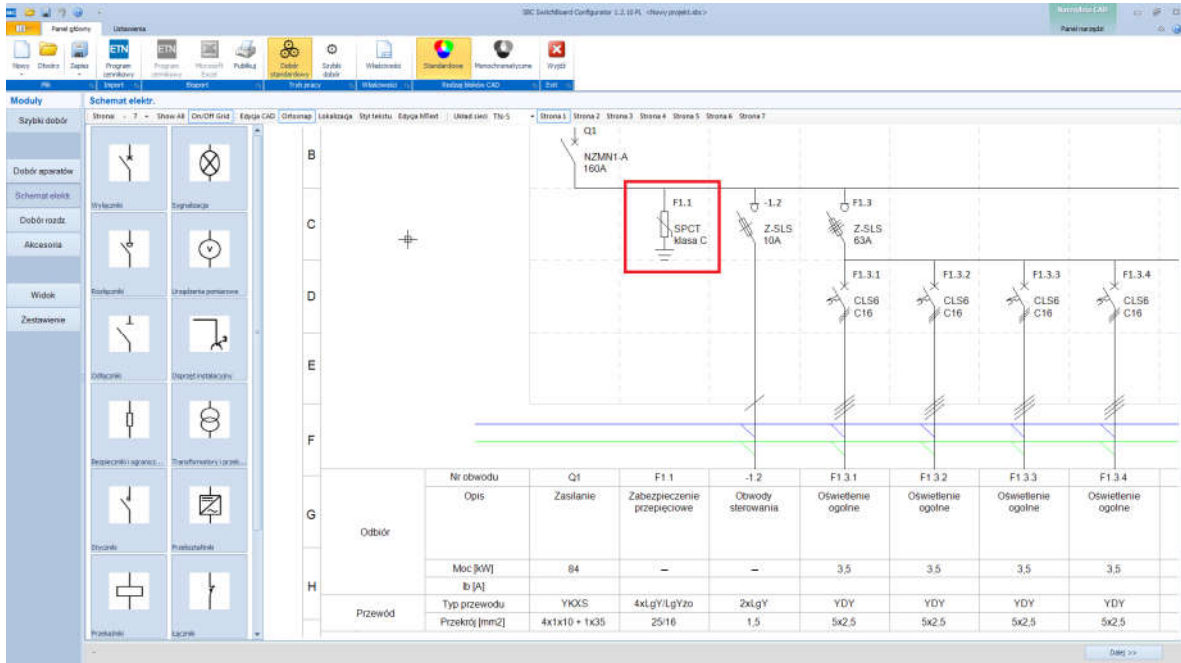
SBC SwitchBoard Configurator 1.3.10 PL <Nowy projekt.sbs>

Narzędzia CAD
Panel główny Ustawienia Panel narzędzi

Nowy Otwórz Zapisz
Program cennikowy
Program cennikowy Microsoft Excel Publikuj
Dobór standardowy Szybki dobór
Właściwości
Standardowe Monochromatyczne
Wyjdź
Plik Import Eksport Tryb pracy Właściwości Rodzaj bloków CAD Exit

Moduły
Schemat elektr.
Szybki dobór
Dobór aparatów
Schemat elektr.
Dobór rozdz.
Akcesoria
Widok
Zestawienie

Strona - 7 - Show All On/Off Grid Edycja CAD Ortosnap Lokalizacja Styl tekstu Edycja MText Układ sieci TN-S Strona 1 Strona 2 Strona 3 Strona 4 Strona 5 Strona 6 Strona 7

Wyłączniki
Sygnalizacja
Rozłączniki
Urządzenia pomiarowe
Odłączniki
Osprzęt instalacyjny
Bezpieczniki i ogranicz...
Transformatory i przek...
Styczniki
Przekształtniki
Przekaźniki
Łączniki

B
C
D
E
F
G
H

Q1
NZMN1-A
160A
F1.1
SPCT
klasa C
-1.2
Z-SLS
10A
F1.3
Z-SLS
63A
F1.3.1
CLS6
C16
F1.3.2
CLS6
C16
F1.3.3
CLS6
C16
F1.3.4
CLS6
C16

| | Nr obwodu | Q1 | F1.1 | -1.2 | F1.3.1 | F1.3.2 | F1.3.3 | F1.3.4 |
|---|---|---|---|---|---|---|---|---|
| Odbiór | Opis | Zasilanie | Zabezpieczenie przepięciowe | Obwody sterowania | Oświetlenie ogólne | Oświetlenie ogólne | Oświetlenie ogólne | Oświetlenie ogólne |
| | Moc [kW] | 84 | – | – | 3,5 | 3,5 | 3,5 | 3,5 |
| | Ib [A] | | | | | | | |
| Przewód | Typ przewodu | YKXS | 4xLgY/LgYżo | 2xLgY | YDY | YDY | YDY | YDY |
| | Przekrój [mm2] | 4x1x10 + 1x35 | 25/16 | 1,5 | 5x2,5 | 5x2,5 | 5x2,5 | 5x2,5 |

Dalej >>